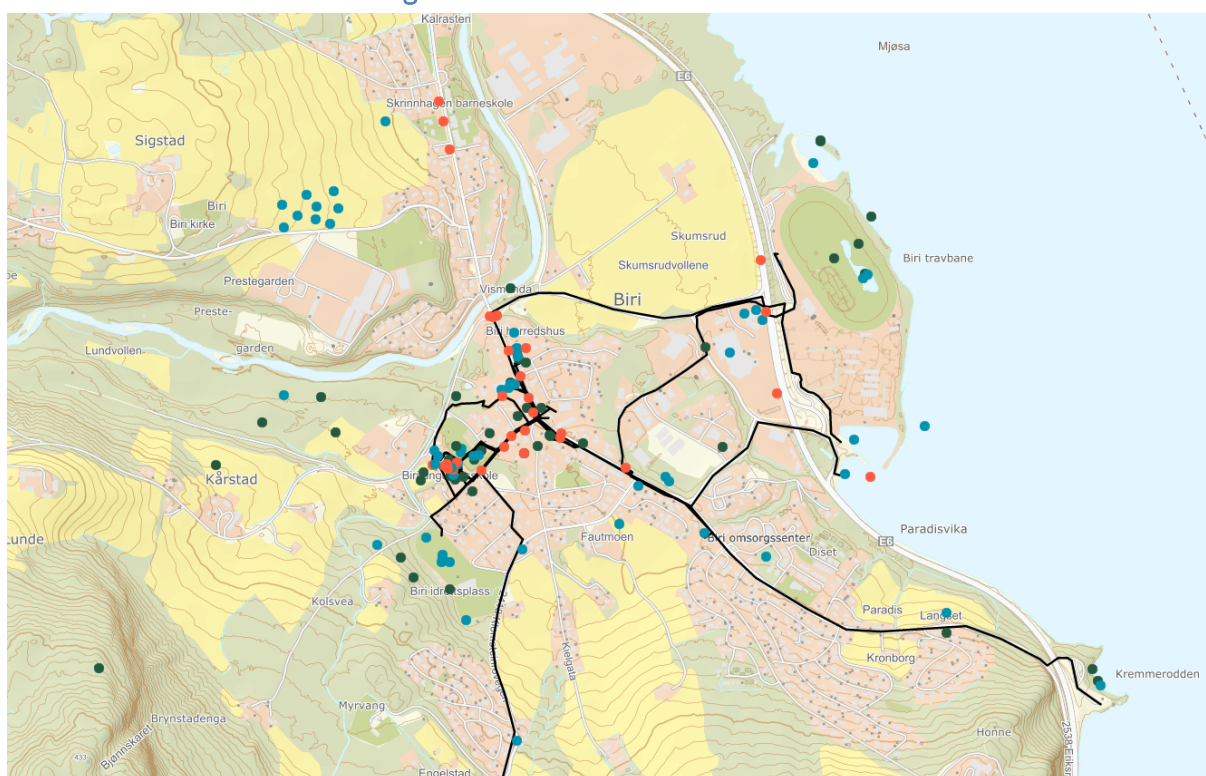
Kalrasten
Mjøsa
E6
Skrinnhagen barneskole
Sigstad
Biri
Biri kirke
Skumsrud
Skumsrudvollene
Biri travbane
Prestegarden
Vismunda
Biri
Biri herredshus
Preste-
garden
Lundvollen
Kårstad
Biri ungdomsskole
Lunde
Fautmoen
Biri omsorgssenter
Diset
Paradisvika
E6
Kolsvea
Biri idrettsplass
Paradis
Langset
Kronborg
Kremmerodden
Brynstadenga
Bjønnskaret
433
Myrvang
Kielgata
Honne
Engelstad
253